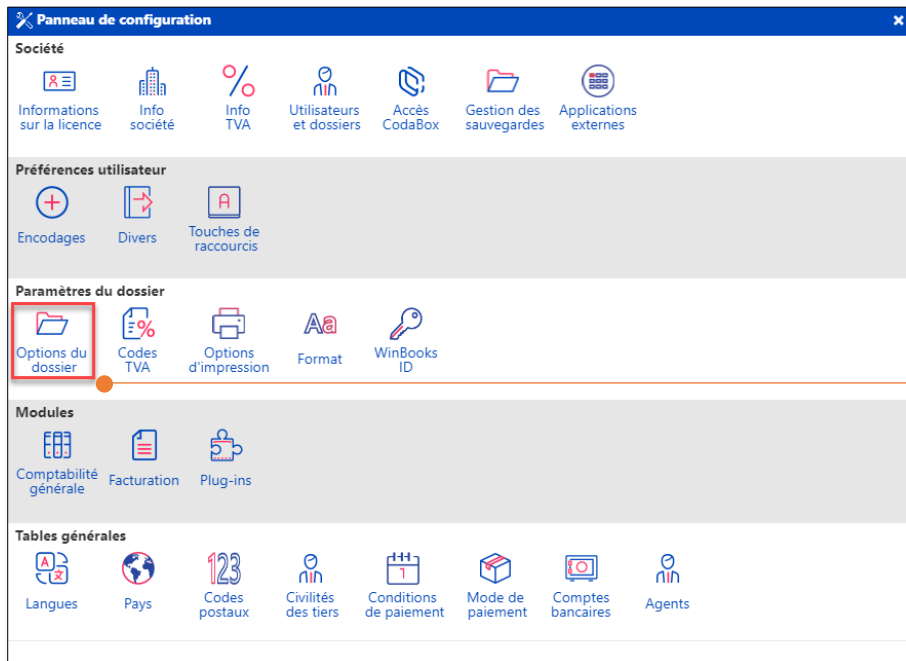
Panneau de configuration

Société

Informations sur la licence

Info société

Info TVA

Utilisateurs et dossiers

Accès CodaBox

Gestion des sauvegardes

Applications externes

Préférences utilisateur

Encodages

Divers

Touches de raccourcis

Paramètres du dossier

Options du dossier

Codes TVA

Options d'impression

Format

WinBooks ID

Modules

Comptabilité générale

Facturation

Plug-ins

Tables générales

Langues

Pays

Codes postaux

Civilités des tiers

Conditions de paiement

Mode de paiement

Comptes bancaires

Agents